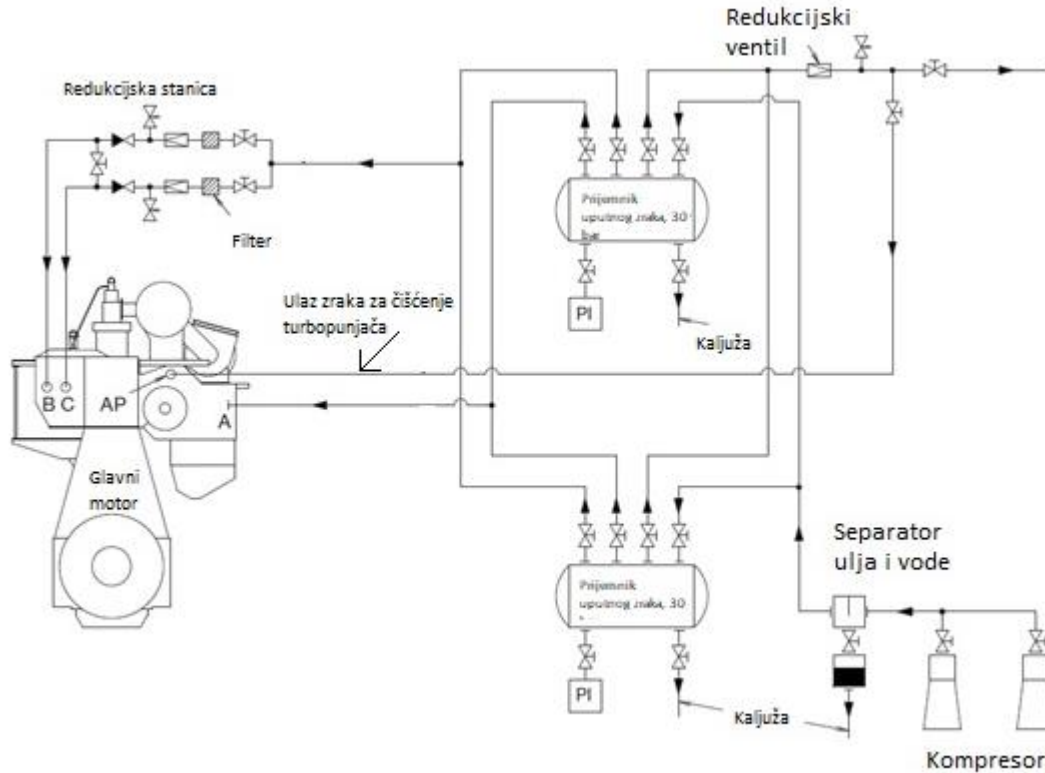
Redukcijski ventil

Redukcijska stanica

Filter

Prijemnik upućnog zraka, 30 bar

PI

Kaljuža

Ulaz zraka za čišćenje turbopunjača

B C AP A

Glavni motor

Separator ulja i vode

Prijemnik upućnog zraka, 30 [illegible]

PI

Kaljuža

Kompresor